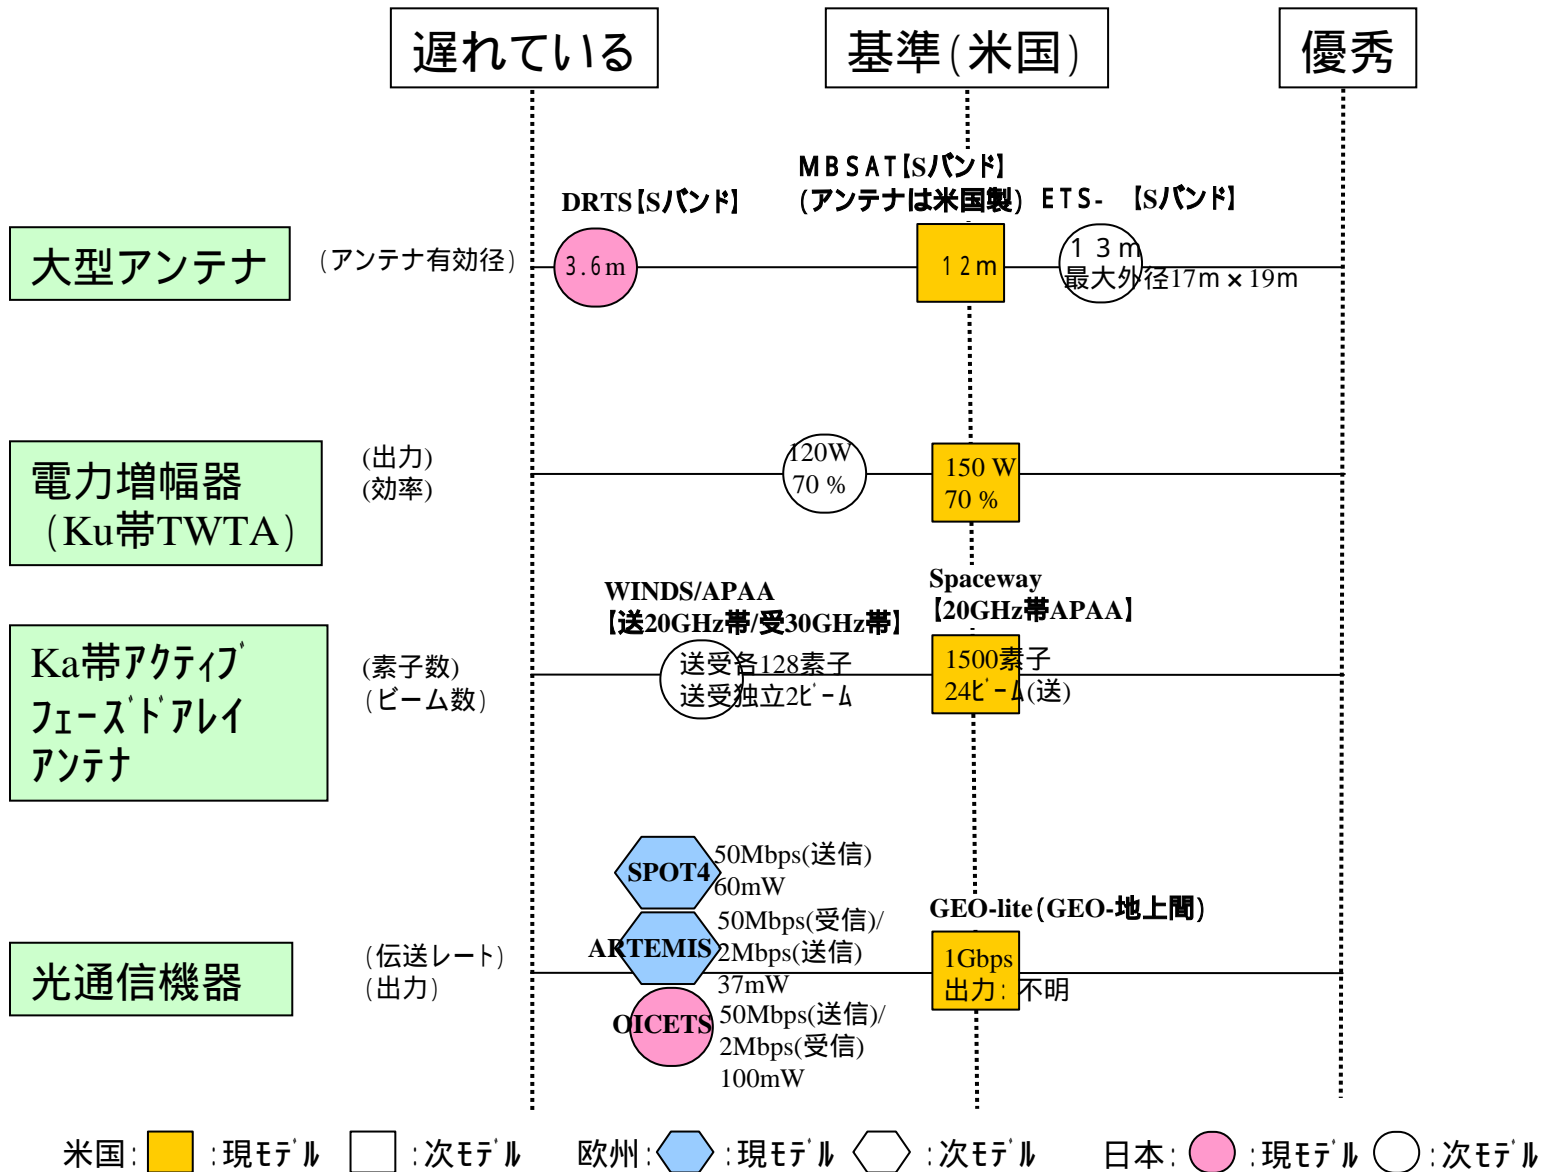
遅れている

基準(米国)

優秀

MBSAT【Sバンド】
(アンテナは米国製)

DRTS【Sバンド】

ETS- 【Sバンド】

大型アンテナ

(アンテナ有効径)

3.6m

12m

13m
最大外径17m×19m

電力増幅器
(Ku帯TWTA)

(出力)
(効率)

120W
70 %

150 W
70 %

WINDS/APAA
【送20GHz帯/受30GHz帯】

Spaceway
【20GHz帯APAA】

Ka帯アクティブ
フェーズドアレイ
アンテナ

(素子数)
(ビーム数)

送受各128素子
送受独立2ビーム

1500素子
24ビーム(送)

SPOT4

50Mbps(送信)
60mW

GEO-lite(GEO-地上間)

ARTEMIS

50Mbps(受信)/
2Mbps(送信)
37mW

光通信機器

(伝送レート)
(出力)

1Gbps
出力:不明

OICETS

50Mbps(送信)/
2Mbps(受信)
100mW

米国: :現モデル :次モデル 欧州: :現モデル :次モデル 日本: :現モデル :次モデル